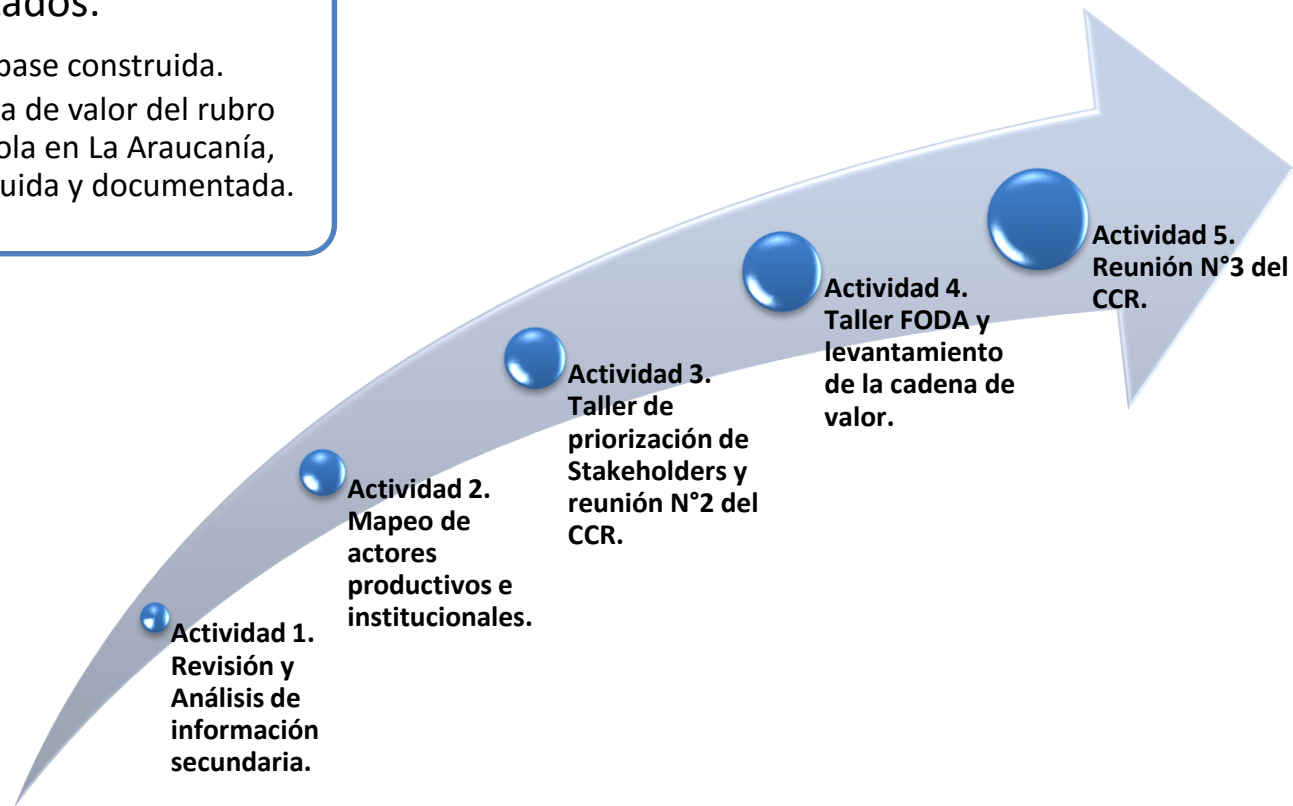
ados.

base construida.

a de valor del rubro ola en La Araucanía, uida y documentada.

Actividad 1. Revisión y Análisis de información secundaria.

Actividad 2. Mapeo de actores productivos e institucionales.

Actividad 3. Taller de priorización de Stakeholders y reunión N°2 del CCR.

Actividad 4. Taller FODA y levantamiento de la cadena de valor.

Actividad 5. Reunión N°3 del CCR.